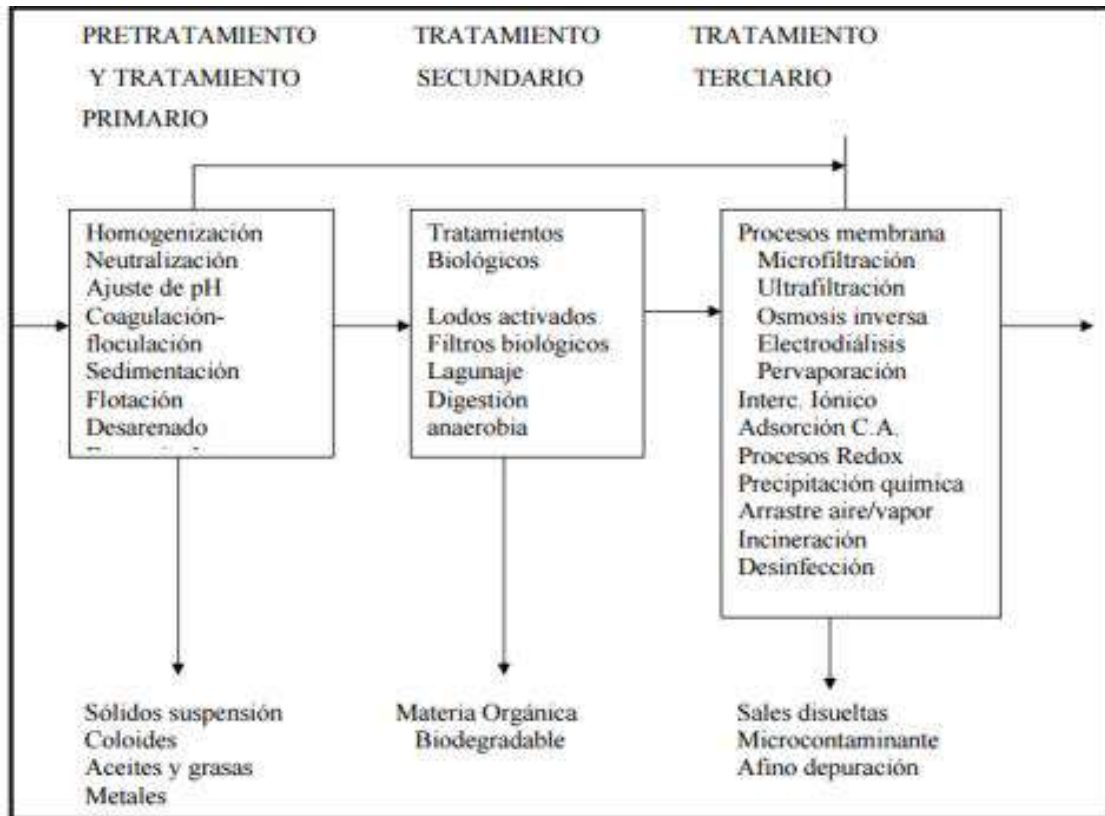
PRETRATAMIENTO Y TRATAMIENTO PRIMARIO

TRATAMIENTO SECUNDARIO

TRATAMIENTO TERCIARIO

Homogenización
Neutralización
Ajuste de pH
Coagulación-floculación
Sedimentación
Flotación
Desarenado
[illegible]

Tratamientos Biológicos

Lodos activados
Filtros biológicos
Lagunaje
Digestión anaerobia

Procesos membrana
Microfiltración
Ultrafiltración
Osmosis inversa
Electrodiálisis
Pervaporación
Interc. Iónico
Adsorción C.A.
Procesos Redox
Precipitación química
Arrastre aire/vapor
Incineración
Desinfección

Sólidos suspensión
Coloides
Aceites y grasas
Metales

Materia Orgánica
Biodegradable

Sales disueltas
Microcontaminante
Afino depuración